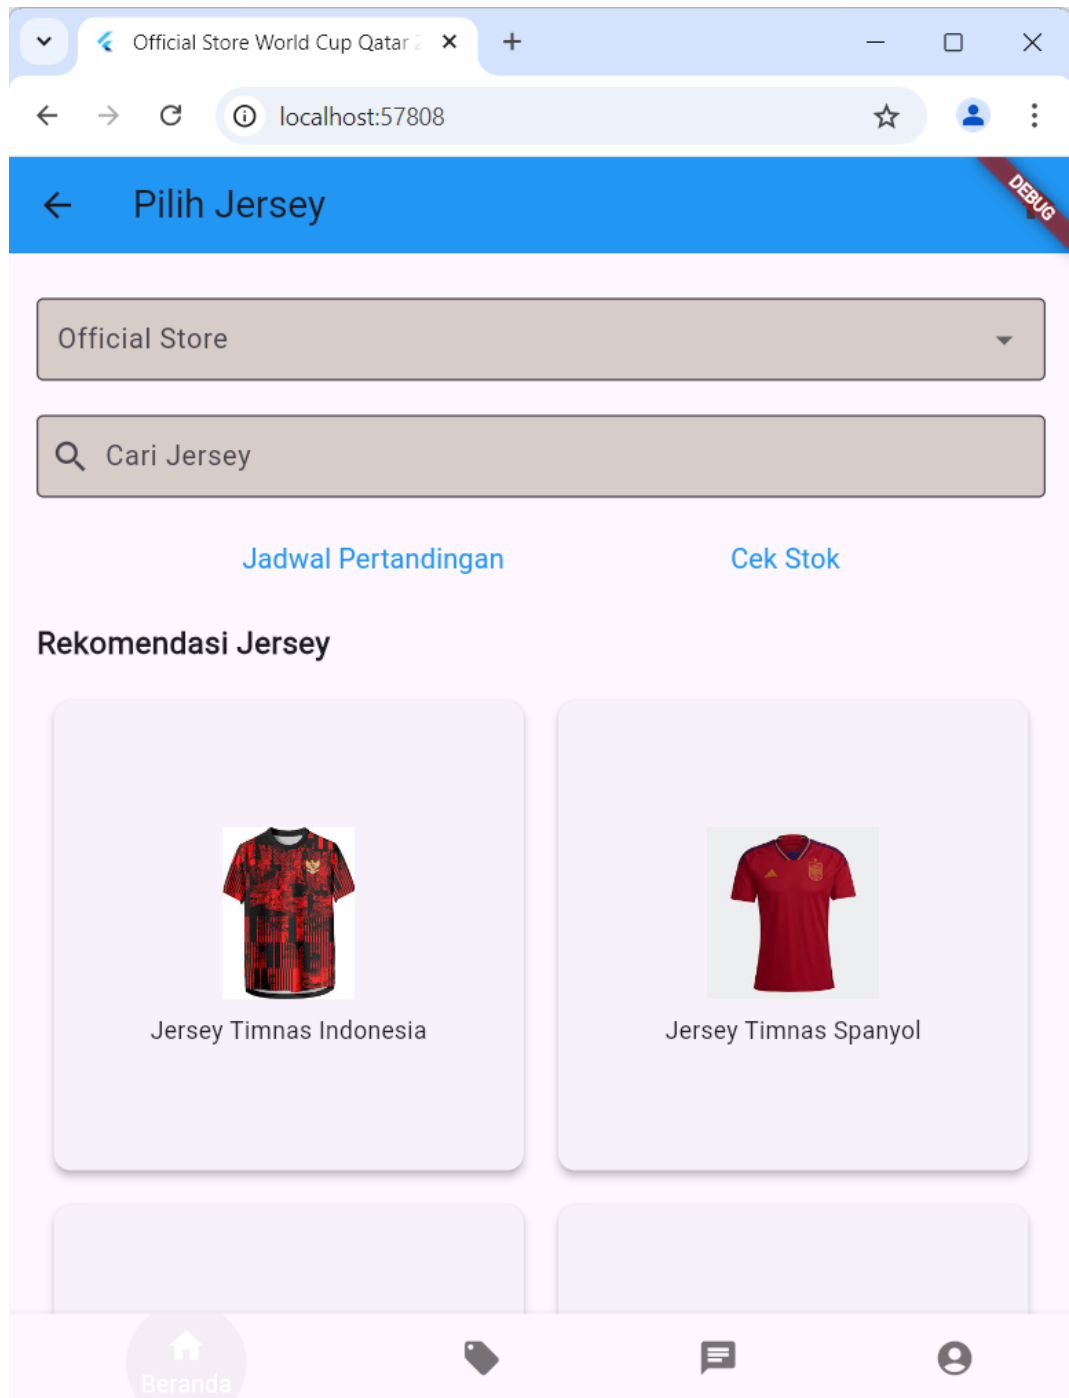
Official Store World Cup Qatar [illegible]

localhost:57808

Pilih Jersey

DEBUG

Official Store

Cari Jersey

Jadwal Pertandingan

Cek Stok

Rekomendasi Jersey

Jersey Timnas Indonesia

Jersey Timnas Spanyol

Beranda